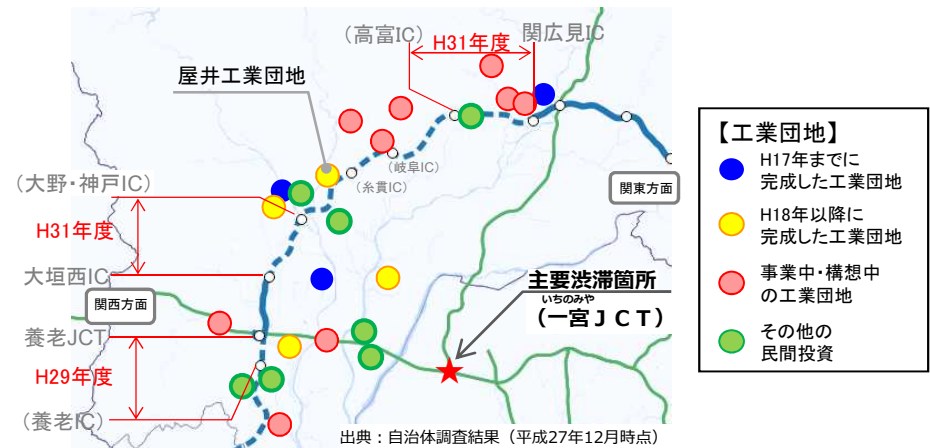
(高富IC)
H31年度
関広見IC
屋井工業団地
(岐阜IC)
(糸貫IC)
(大野・神戸IC)
関東方面
H31年度
大垣西IC
関西方面
主要渋滞箇所
いちのみや
(一宮JCT)
養老JCT
H29年度
(養老IC)
出典:自治体調査結果(平成27年12月時点)

【工業団地】
H17年までに完成した工業団地
H18年以降に完成した工業団地
事業中・構想中の工業団地
その他の民間投資